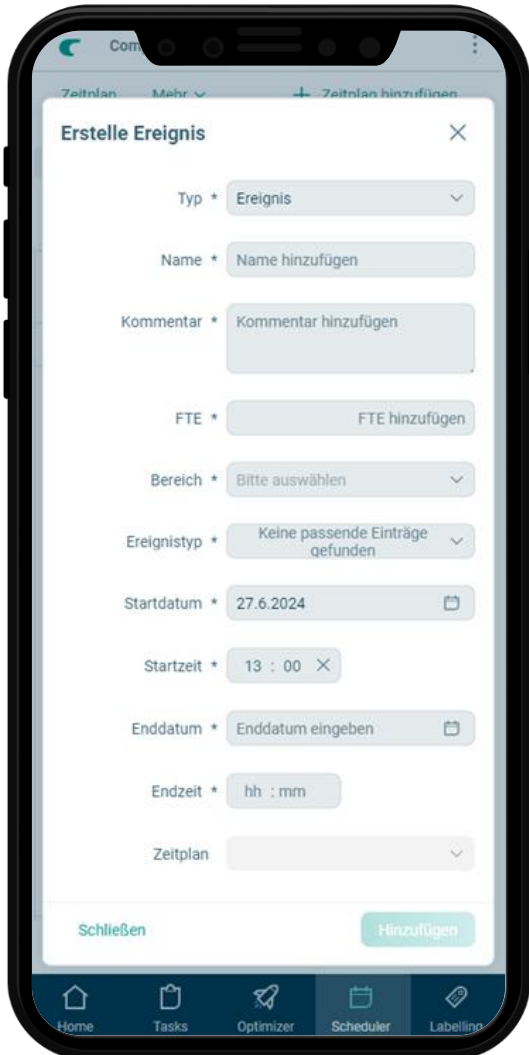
Com

Zeitplan Mehr + Zeitplan hinzufügen

Erstelle Ereignis ×

Typ * Ereignis

Name * Name hinzufügen

Kommentar * Kommentar hinzufügen

FTE * FTE hinzufügen

Bereich * Bitte auswählen

Ereignistyp * Keine passende Einträge gefunden

Startdatum * 27.6.2024

Startzeit * 13 : 00 ×

Enddatum * Enddatum eingeben

Endzeit * hh : mm

Zeitplan

Schließen

Hinzufügen

Home Tasks Optimizer Scheduler Labelling